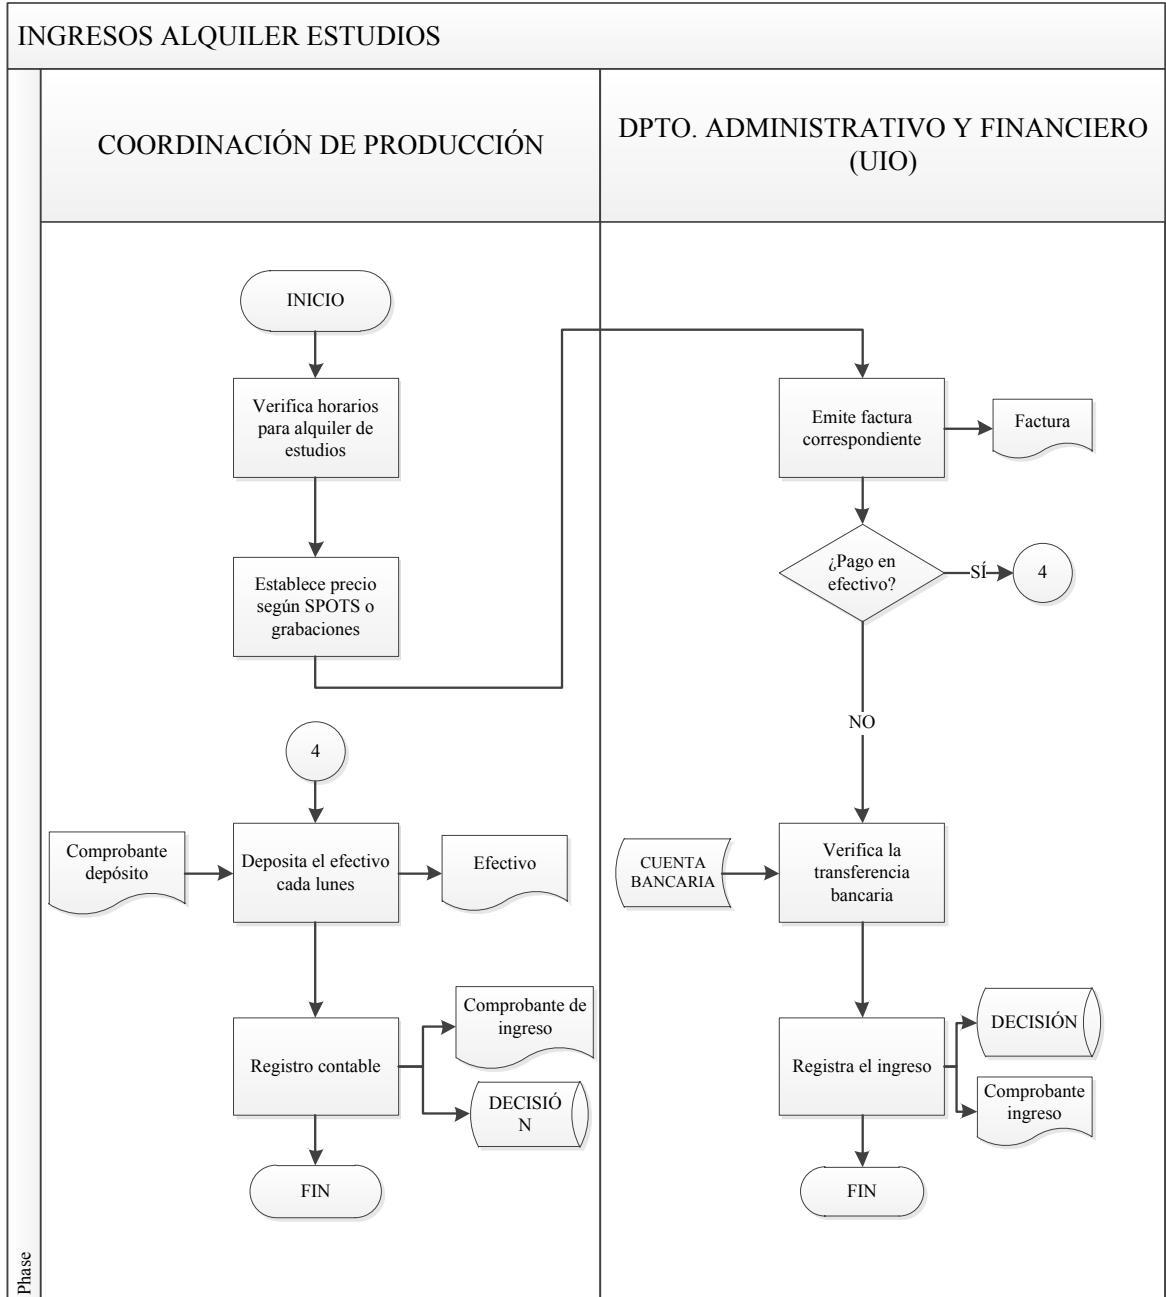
INGRESOS ALQUILER ESTUDIOS

COORDINACIÓN DE PRODUCCIÓN

DPTO. ADMINISTRATIVO Y FINANCIERO (UIO)

INICIO

Verifica horarios para alquiler de estudios

Establece precio según SPOTS o grabaciones

Emite factura correspondiente

Factura

¿Pago en efectivo?

SÍ

4

NO

4

Comprobante depósito

Deposita el efectivo cada lunes

Efectivo

CUENTA BANCARIA

Verifica la transferencia bancaria

Registro contable

Comprobante de ingreso

DECISIÓ N

FIN

Registra el ingreso

DECISIÓN

Comprobante ingreso

FIN

Phase